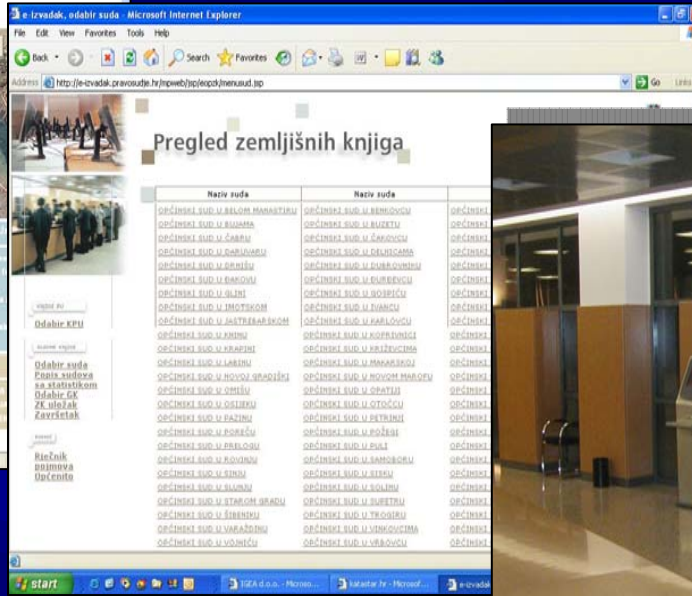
e-izvadak, odabir suda - Microsoft Internet Explorer

File Edit View Favorites Tools Help

Back Search Favorites

Address http://e-izvadak.pravosudje.hr/mpweb/jsp/eopzk/menusud.jsp

Go Links

Pregled zemljišnih knjiga

| Naziv suda | Naziv suda | |
|---|---|---|
| OPĆINSKI SUD U BELOM MANASTIRU | OPĆINSKI SUD U BENKOVCU | OPĆINSKI |
| OPĆINSKI SUD U BUJAMA | OPĆINSKI SUD U BUZETU | OPĆINSKI |
| OPĆINSKI SUD U ČABRU | OPĆINSKI SUD U ČAKOVCU | OPĆINSKI |
| OPĆINSKI SUD U DARUVARU | OPĆINSKI SUD U DELNICAMA | OPĆINSKI |
| OPĆINSKI SUD U DRNIŠU | OPĆINSKI SUD U DUBROVNIKU | OPĆINSKI |
| OPĆINSKI SUD U ĐAKOVU | OPĆINSKI SUD U ĐURĐEVCU | OPĆINSKI |
| OPĆINSKI SUD U GLINI | OPĆINSKI SUD U GOSPIĆU | OPĆINSKI |
| OPĆINSKI SUD U IMOTSKOM | OPĆINSKI SUD U IVANCU | OPĆINSKI |
| OPĆINSKI SUD U JASTREBARSKOM | OPĆINSKI SUD U KARLOVCU | OPĆINSKI |
| OPĆINSKI SUD U KNINU | OPĆINSKI SUD U KOPRIVNICI | OPĆINSKI |
| OPĆINSKI SUD U KRAPINI | OPĆINSKI SUD U KRIŽEVCIMA | OPĆINSKI |
| OPĆINSKI SUD U LABINU | OPĆINSKI SUD U MAKARSKOJ | OPĆINSKI |
| OPĆINSKI SUD U NOVOJ GRADIŠKI | OPĆINSKI SUD U NOVOM MAROFU | OPĆINSKI |
| OPĆINSKI SUD U OMIŠU | OPĆINSKI SUD U OPATIJI | OPĆINSKI |
| OPĆINSKI SUD U OSIJEKU | OPĆINSKI SUD U OTOČCU | OPĆINSKI |
| OPĆINSKI SUD U PAZINU | OPĆINSKI SUD U PETRINJI | OPĆINSKI |
| OPĆINSKI SUD U POREČU | OPĆINSKI SUD U POŽEGI | OPĆINSKI |
| OPĆINSKI SUD U PRELOGU | OPĆINSKI SUD U PULI | OPĆINSKI |
| OPĆINSKI SUD U ROVINJU | OPĆINSKI SUD U SAMOBORU | OPĆINSKI |
| OPĆINSKI SUD U SINJU | OPĆINSKI SUD U SISKU | OPĆINSKI |
| OPĆINSKI SUD U SLUNJU | OPĆINSKI SUD U SOLINU | OPĆINSKI |
| OPĆINSKI SUD U STAROM GRADU | OPĆINSKI SUD U SUPETRU | OPĆINSKI |
| OPĆINSKI SUD U ŠIBENIKU | OPĆINSKI SUD U TROGIRU | OPĆINSKI |
| OPĆINSKI SUD U VARAŽDINU | OPĆINSKI SUD U VINKOVCIMA | OPĆINSKI |
| OPĆINSKI SUD U VOJNIĆU | OPĆINSKI SUD U VRBOVCU | OPĆINSKI |

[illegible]
Odabir KPU

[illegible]
Odabir suda
Popis sudova sa statistikom
Odabir GK
ZK uložak
Završetak

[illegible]
Rječnik pojmova
Općenito

start | IGEA d.o.o. - Microso... | katastar.hr - Microsof... | e-izvadak